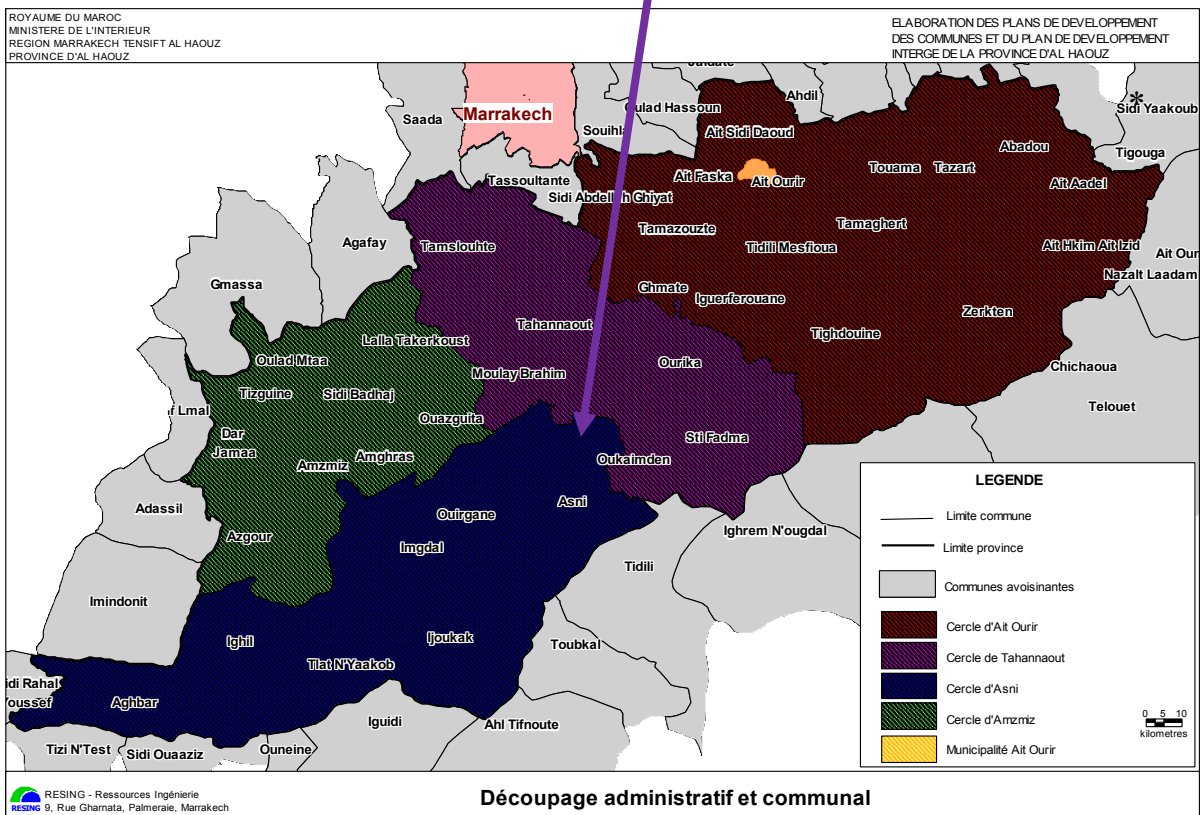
ROYAUME DU MAROC
MINISTERE DE L'INTERIEUR
REGION MARRAKECH TENSIFT AL HAOUZ
PROVINCE D'AL HAOUZ

ELABORATION DES PLANS DE DEVELOPPEMENT
DES COMMUNES ET DU PLAN DE DEVELOPPEMENT
INTERGE DE LA PROVINCE D'AL HAOUZ

Marrakech
Saada
Oulad Hassoun
Ahdil
Sidi Yaakoub
Souihla
Ait Sidi Daoud
Tigouga
Abadou
Touama
Tazart
Ait Faska
Ait Ourir
Ait Aadel
Tassoultante
Sidi Abdell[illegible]h Ghiyat
Tamaghert
Tamazouzte
Tidili Mesfioua
Ait Hkim Ait Izid
Ait Our
Agafay
Tamslouhte
Nazalt Laadam
Gmassa
Ghmate
Iguerferouane
Zerkten
Tahannaout
Tighdouine
Lalla Takerkoust
Oulad Mtaa
Ourika
Chichaoua
Moulay Brahim
Tizguine
Sidi Badhaj
Telouet
f Lmal
Ouazguita
Dar
Jamaa
Sti Fadma
Amghras
Amzmiz
Oukaimden
Asni
Adassil
Ouirgane
Ighrem N'ougdal
Azgour
Imgdal
Tidili
Imindonit
Ighil
Ijoukak
Toubkal
Tlat N'Yaakob
idi Rahal
oussef
Aghbar
Iguidi
Ahl Tifnoute
Tizi N'Test
Sidi Ouaaziz
Ouneine

LEGENDE
Limite commune
Limite province
Communes avoisinantes
Cercle d'Ait Ourir
Cercle de Tahannaout
Cercle d'Asni
Cercle d'Amzmiz
Municipalité Ait Ourir
0 5 10
kilometres

RESING - Ressources Ingénierie
RESING 9, Rue Gharnata, Palmeraie, Marrakech

Découpage administratif et communal